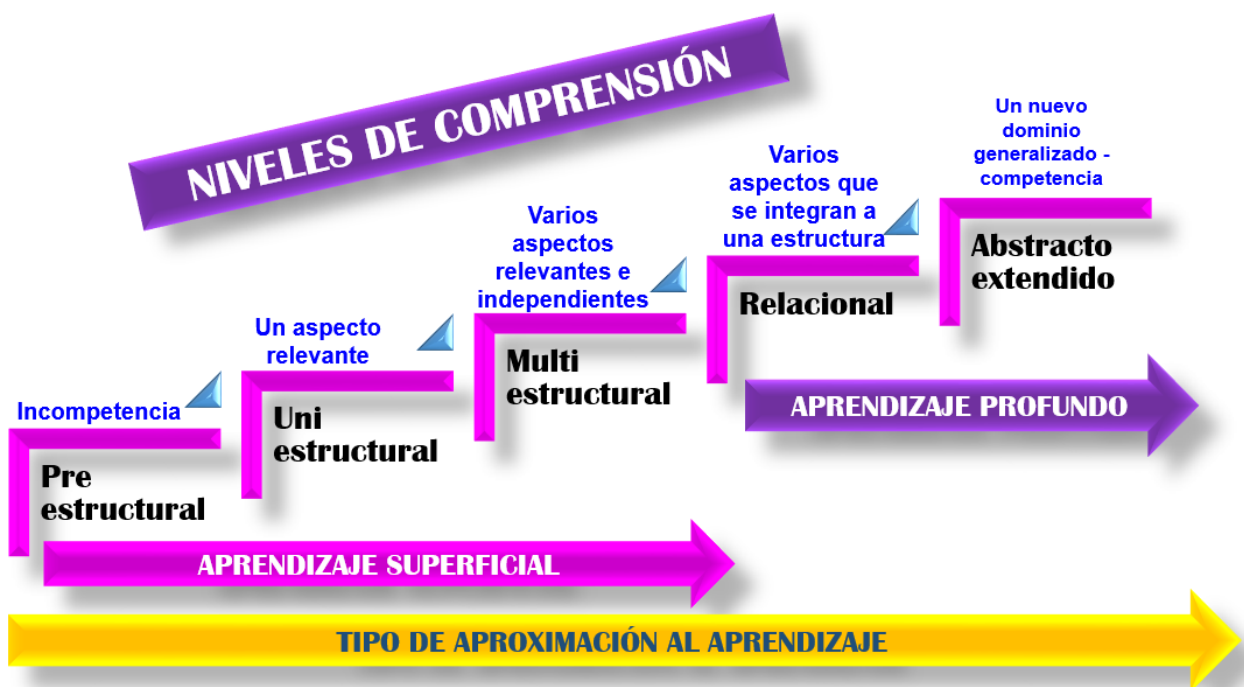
NIVELES DE COMPRENSIÓN

Incompetencia

Pre estructural

Un aspecto relevante

Uni estructural

Varios aspectos relevantes e independientes

Multi estructural

Varios aspectos que se integran a una estructura

Relacional

Un nuevo dominio generalizado - competencia

Abstracto extendido

APRENDIZAJE PROFUNDO

APRENDIZAJE SUPERFICIAL

TIPO DE APROXIMACIÓN AL APRENDIZAJE